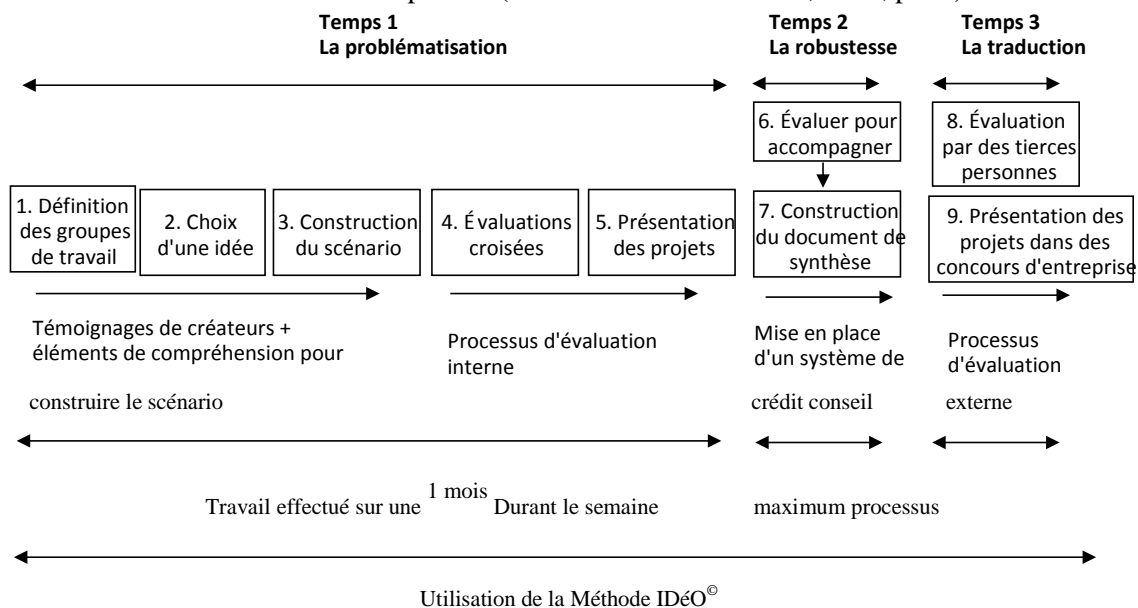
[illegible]

Temps 1
La problématisation

Temps 2
La robustesse

Temps 3
La traduction

6. Évaluer pour accompagner

8. Évaluation par des tierces personnes

1. Définition des groupes de travail

2. Choix d'une idée

3. Construction du scénario

4. Évaluations croisées

5. Présentation des projets

7. Construction du document de synthèse

9. Présentation des projets dans des concours d'entreprise

Témoignages de créateurs + éléments de compréhension pour construire le scénario

Processus d'évaluation interne

Mise en place d'un système de crédit conseil

Processus d'évaluation externe

Travail effectué sur une $^{1 \text{ mois}}$ Durant le semaine

maximum processus

Utilisation de la Méthode IDéO$^{©}$